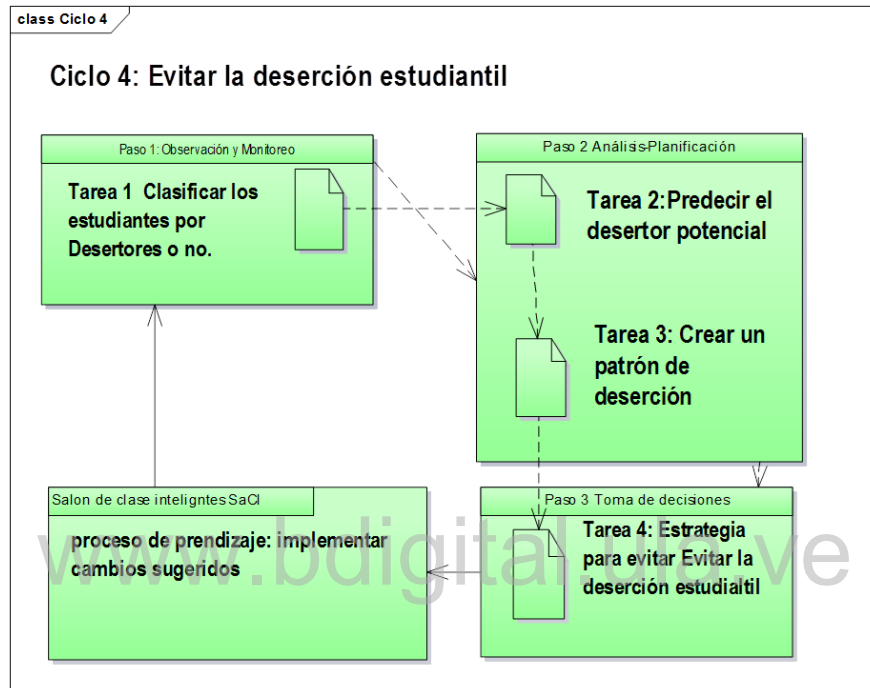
class Ciclo 4

Ciclo 4: Evitar la deserción estudiantil

Paso 1: Observación y Monitoreo

Tarea 1 Clasificar los estudiantes por Desertores o no.

Paso 2 Análisis-Planificación

Tarea 2:Predecir el desertor potencial

Tarea 3: Crear un patrón de deserción

Salon de clase inteligntes SaCI

proceso de prendizaje: implementar cambios sugeridos

Paso 3 Toma de decisiones

Tarea 4: Estrategia para evitar Evitar la deserción estudiaitil

www.bdigital.ula.ve